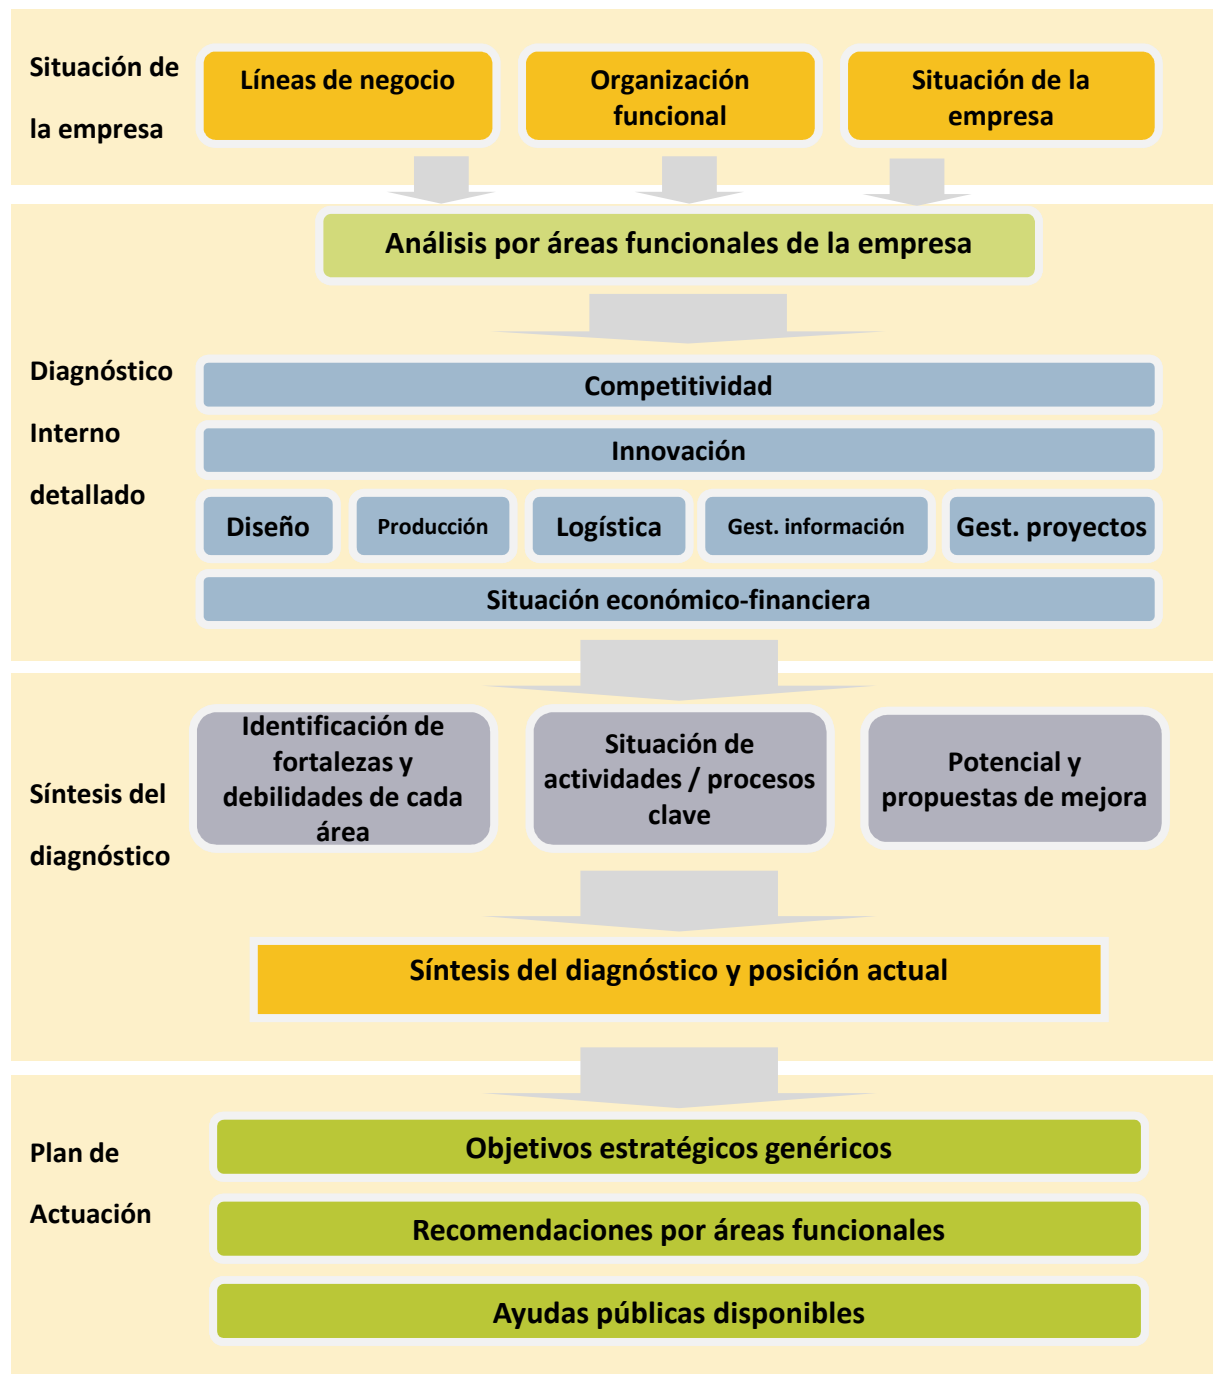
Situación de la empresa

Líneas de negocio

Organización funcional

Situación de la empresa

Análisis por áreas funcionales de la empresa

Diagnóstico Interno detallado

Competitividad

Innovación

Diseño

Producción

Logística

Gest. información

Gest. proyectos

Situación económico-financiera

Síntesis del diagnóstico

Identificación de fortalezas y debilidades de cada área

Situación de actividades / procesos clave

Potencial y propuestas de mejora

Síntesis del diagnóstico y posición actual

Plan de Actuación

Objetivos estratégicos genéricos

Recomendaciones por áreas funcionales

Ayudas públicas disponibles